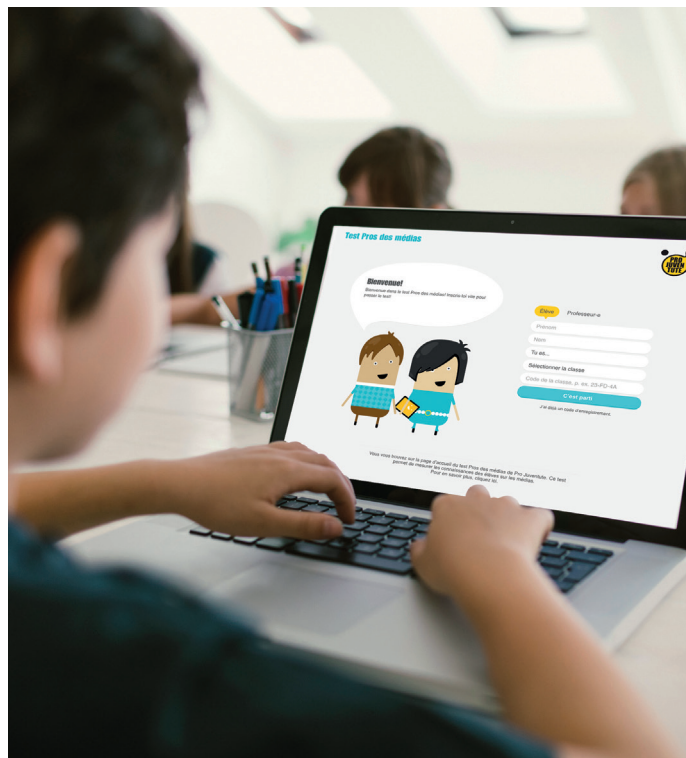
Test Pros des médias

PRO JUVENTUTE

Bienvenue!

Bienvenue dans le test Pros des médias! Inscris-toi vite pour passer le test!

Élève Professeur·e

Prénom

Nom

Tu es...

Sélectionner la classe

Code de la classe, p. ex. Z0-FD-4A

C'est parti

J'ai déjà un code d'enregistrement

Vous vous trouvez sur la page d'accueil du test Pros des médias de Pro Juventute. Ce test permet de mesurer les connaissances des élèves sur les médias. Pour en savoir plus, cliquez ici.